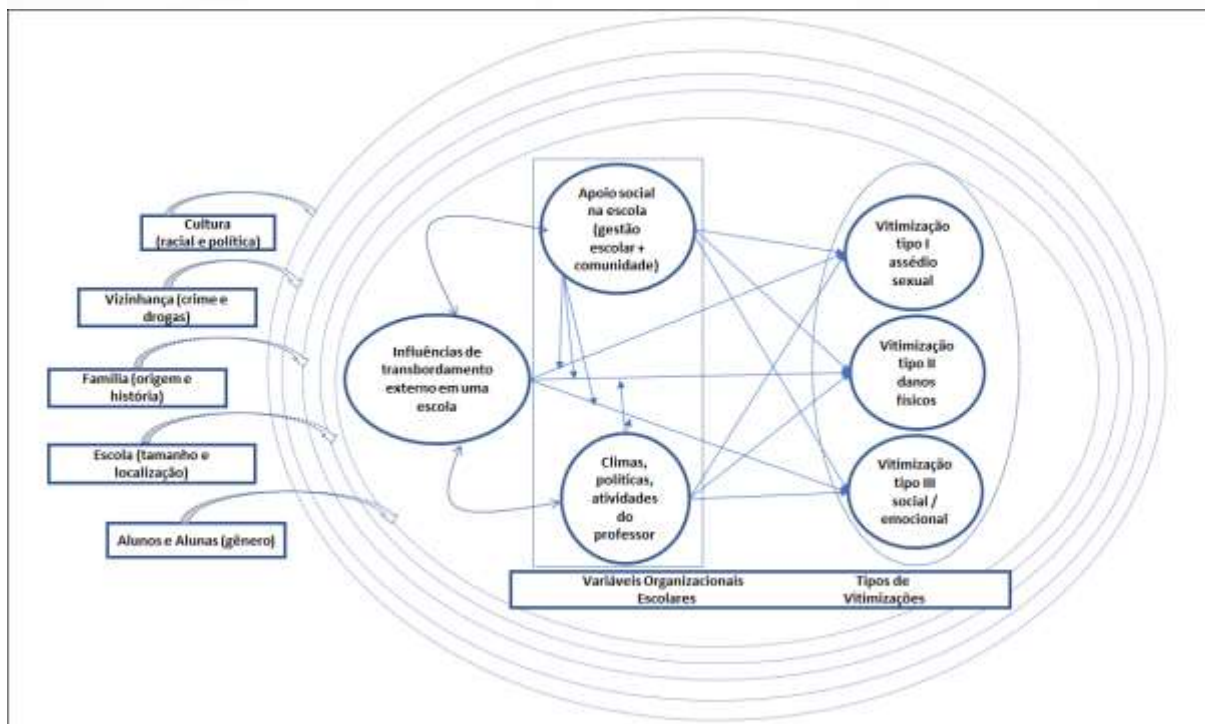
Cultura (racial e política)

Vizinhança (crime e drogas)

Família (origem e história)

Escola (tamanho e localização)

Alunos e Alunas (gênero)

Influências de transbordamento externo em uma escola

Apoio social na escola (gestão escolar + comunidade)

Climas, políticas, atividades do professor

Vitimização tipo I assédio sexual

Vitimização tipo II danos físicos

Vitimização tipo III social / emocional

Variáveis Organizacionais Escolares

Tipos de Vitimizações